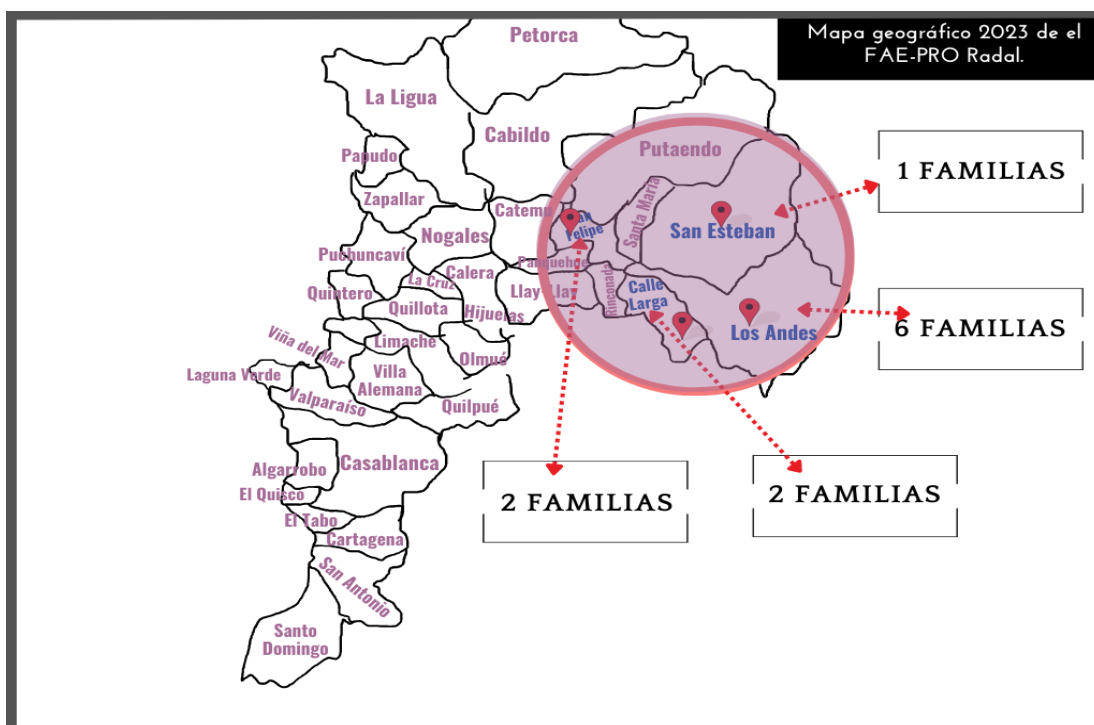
Mapa geográfico 2023 de el FAE-PRO Radal.

Petorca

La Ligua

Cabildo

Papudo

Putaendo

Zapallar

Catemu

San Felipe

Santa María

San Esteban

1 FAMILIAS

Nogales

Puchuncaví

Panquehue

La Cruz

Calera

Quintero

Llay Llay

Rinconada

Calle Larga

Los Andes

6 FAMILIAS

Quillota

Hijuelas

Viña del Mar

Limache

Olmué

Laguna Verde

Villa Alemana

Valparaíso

Quilpué

Casablanca

Algarrobo

El Quisco

2 FAMILIAS

2 FAMILIAS

El Tabo

Cartagena

San Antonio

Santo Domingo